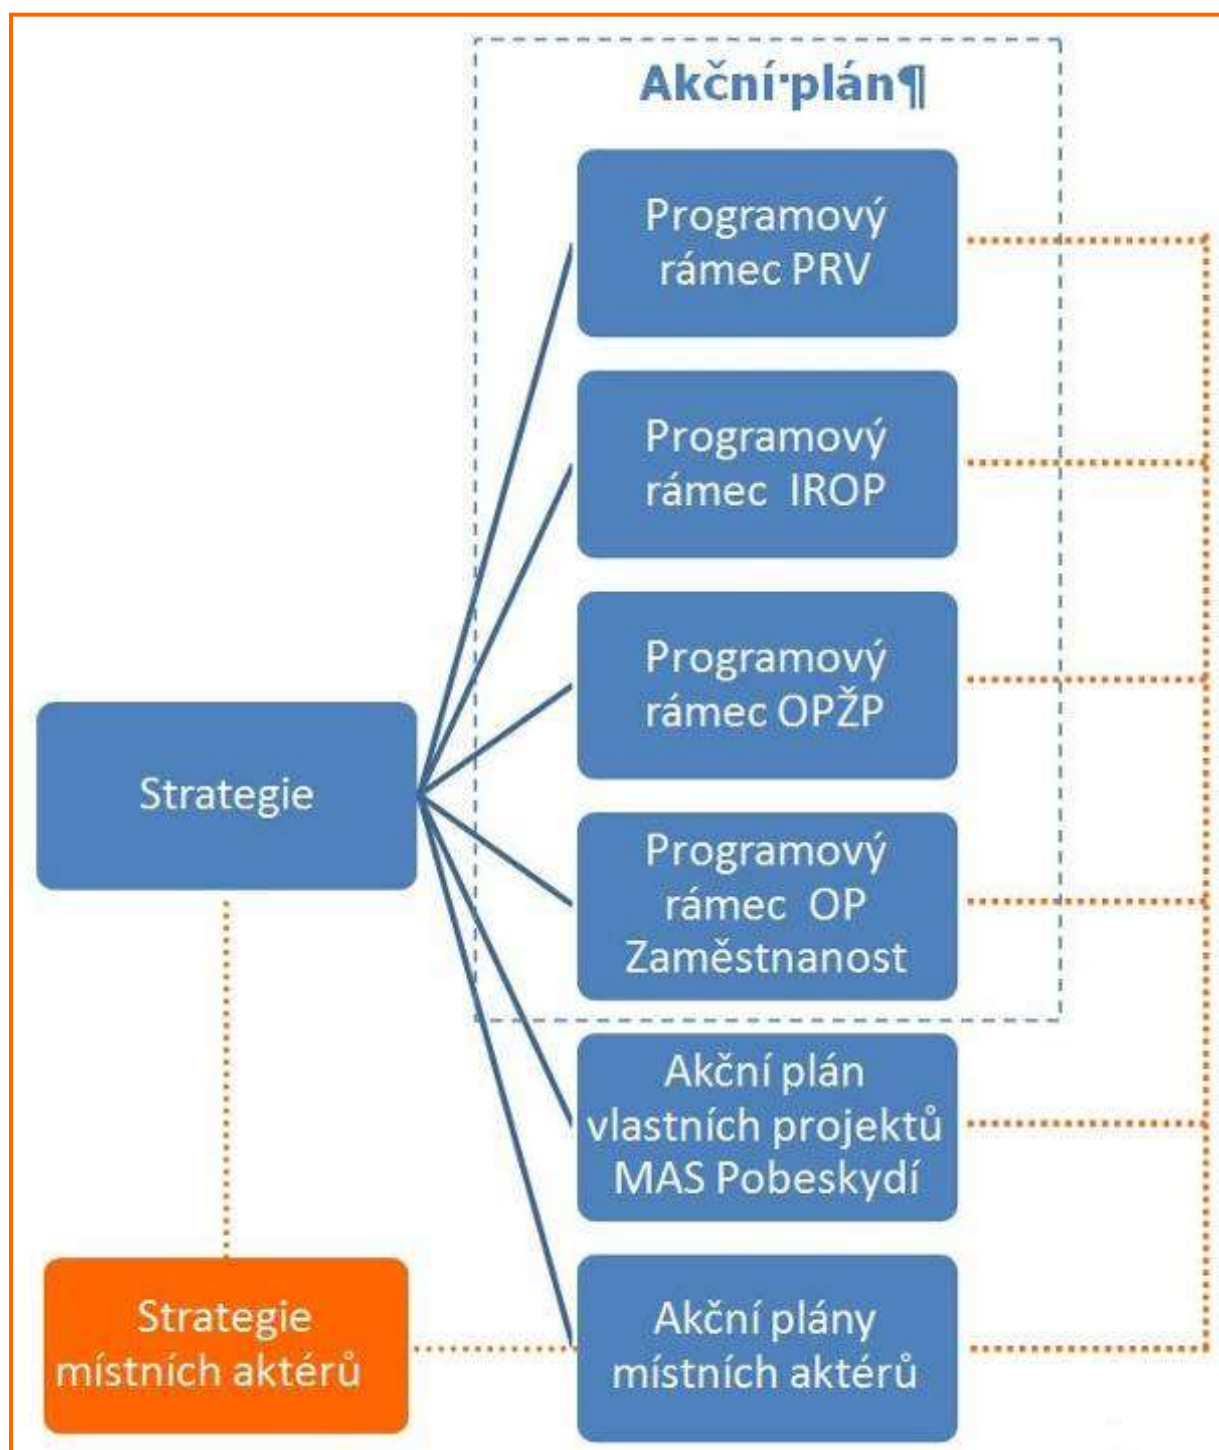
Akční·plán¶

Programový rámec PRV

Programový rámec IROP

Programový rámec OPŽP

Programový rámec OP Zaměstnanost

Strategie

Akční plán vlastních projektů MAS Pobeskydí

Strategie místních aktérů

Akční plány místních aktérů